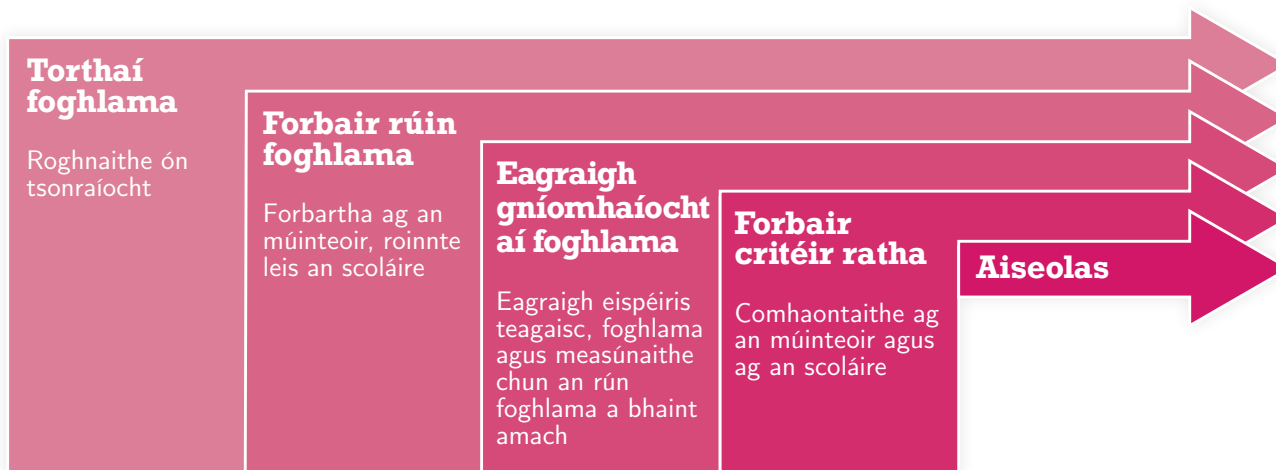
Torthaí foghlama

Roghnaithe ón tsonraíocht

Forbair rúin foghlama

Forbartha ag an múinteoir, roinnte leis an scoláire

Eagraigh gníomhaíocht aí foghlama

Eagraigh eispéiris teagaisc, foghlama agus measúnaithe chun an rún foghlama a bhaint amach

Forbair critéir ratha

Comhaontaithe ag an múinteoir agus ag an scoláire

Aiseolas